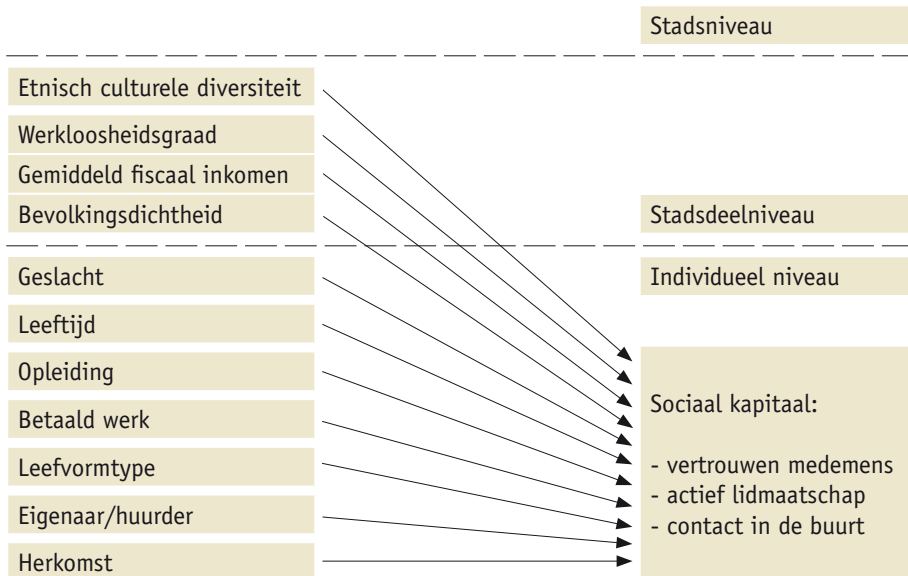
Stadsniveau

Etnisch culturele diversiteit

Werkloosheidsgraad

Gemiddeld fiscaal inkomen

Bevolkingsdichtheid

Stadsdeelniveau

Geslacht

Individueel niveau

Leeftijd

Opleiding

Betaald werk

Leefvormtype

Eigenaar/huurder

Herkomst

Sociaal kapitaal:

- vertrouwen medemens
- actief lidmaatschap
- contact in de buurt